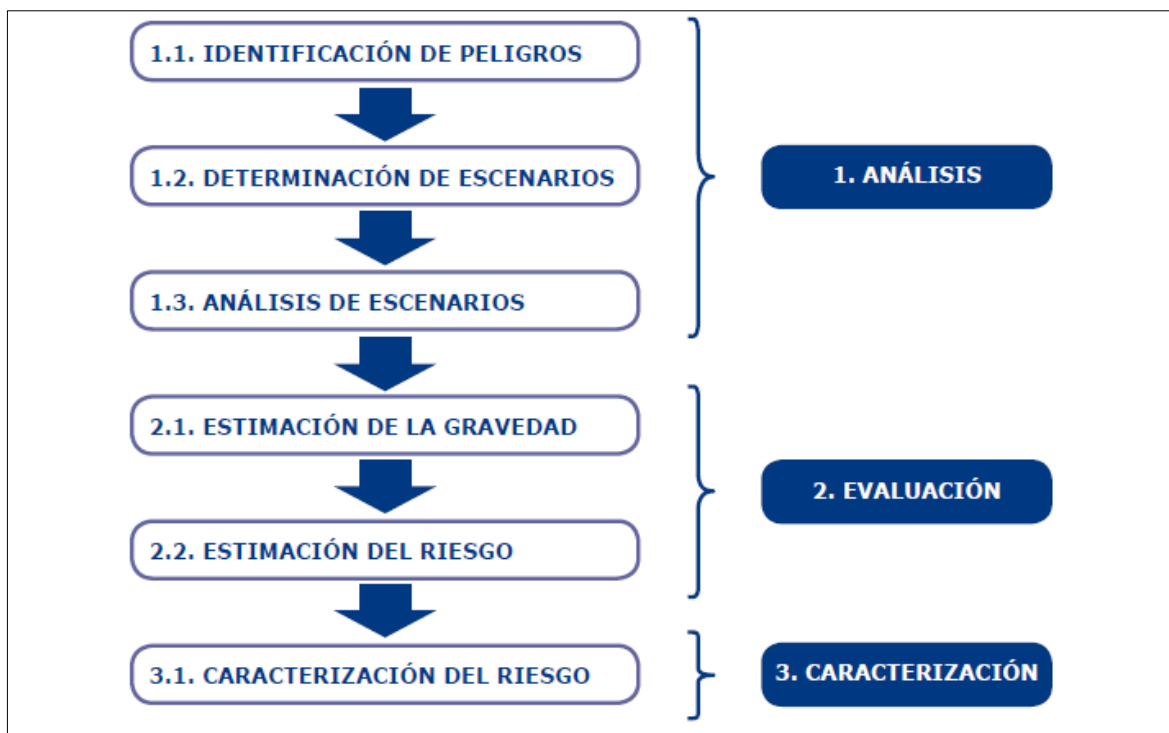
1.1. IDENTIFICACIÓN DE PELIGROS

1.2. DETERMINACIÓN DE ESCENARIOS

1.3. ANÁLISIS DE ESCENARIOS

1. ANÁLISIS

2.1. ESTIMACIÓN DE LA GRAVEDAD

2.2. ESTIMACIÓN DEL RIESGO

2. EVALUACIÓN

3.1. CARACTERIZACIÓN DEL RIESGO

3. CARACTERIZACIÓN